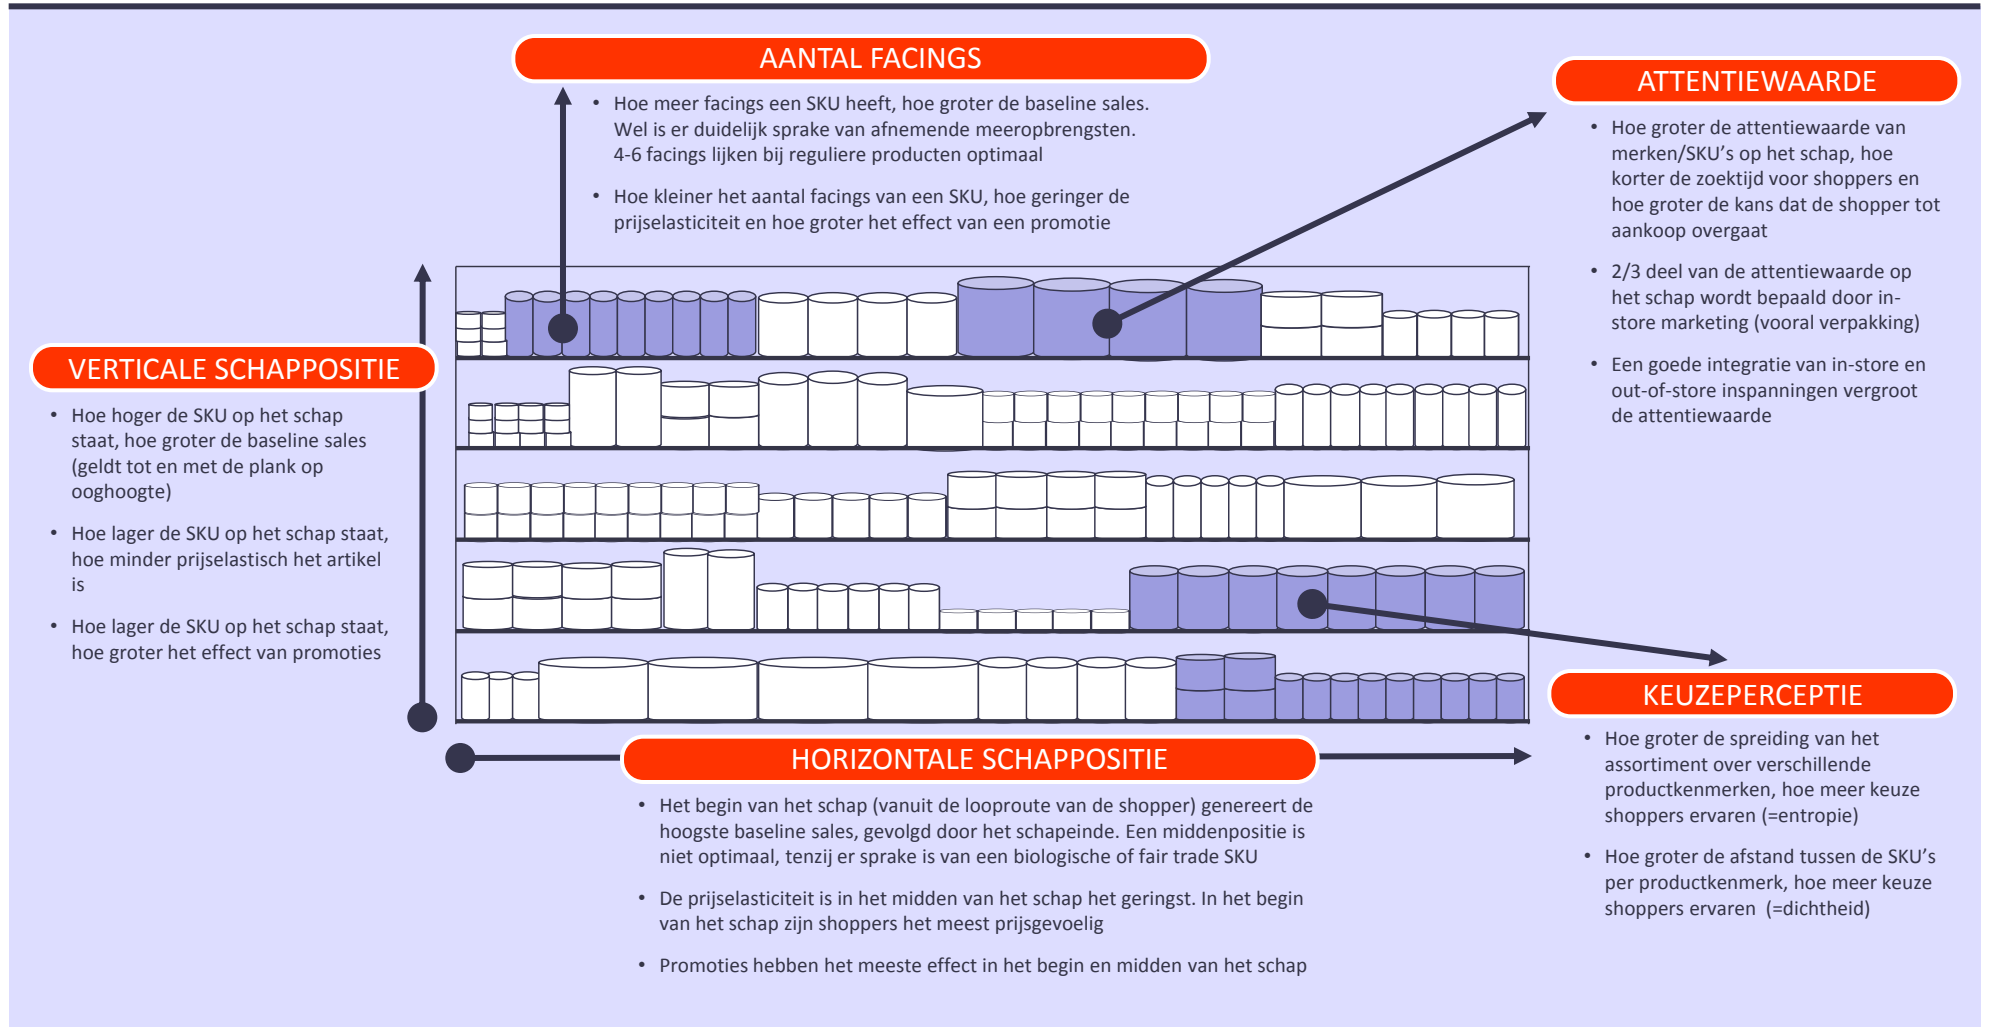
AANTAL FACINGS

• Hoe meer facings een SKU heeft, hoe groter de baseline sales. Wel is er duidelijk sprake van afnemende meeropbrengsten. 4-6 facings lijken bij reguliere producten optimaal

• Hoe kleiner het aantal facings van een SKU, hoe geringer de prijselasticiteit en hoe groter het effect van een promotie

ATTENTIEWAARDE

• Hoe groter de attentiewaarde van merken/SKU's op het schap, hoe korter de zoektijd voor shoppers en hoe groter de kans dat de shopper tot aankoop overgaat

• 2/3 deel van de attentiewaarde op het schap wordt bepaald door in-store marketing (vooral verpakking)

• Een goede integratie van in-store en out-of-store inspanningen vergroot de attentiewaarde

VERTICALE SCHAPPOSITIE

• Hoe hoger de SKU op het schap staat, hoe groter de baseline sales (geldt tot en met de plank op ooghoogte)

• Hoe lager de SKU op het schap staat, hoe minder prijselastisch het artikel is

• Hoe lager de SKU op het schap staat, hoe groter het effect van promoties

KEUZEPERCEPTIE

• Hoe groter de spreiding van het assortiment over verschillende productkenmerken, hoe meer keuze shoppers ervaren (=entropie)

• Hoe groter de afstand tussen de SKU's per productkenmerk, hoe meer keuze shoppers ervaren (=dichtheid)

HORIZONTALE SCHAPPOSITIE

• Het begin van het schap (vanuit de looproute van de shopper) genereert de hoogste baseline sales, gevolgd door het schapeinde. Een middenpositie is niet optimaal, tenzij er sprake is van een biologische of fair trade SKU

• De prijselasticiteit is in het midden van het schap het geringst. In het begin van het schap zijn shoppers het meest prijsgevoelig

• Promoties hebben het meeste effect in het begin en midden van het schap